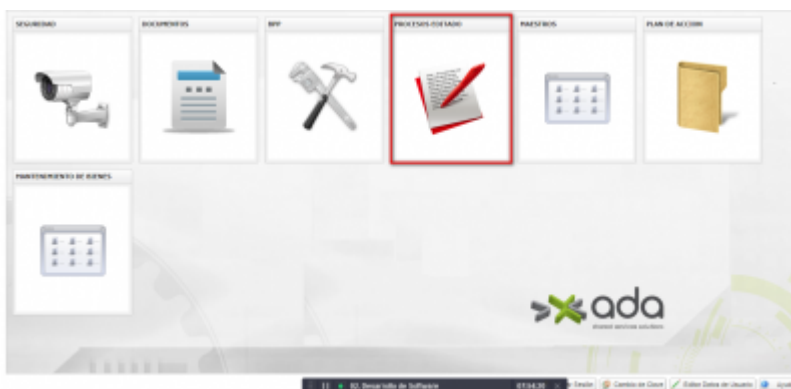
SEGURIDAD

DOCUMENTOS

BPF

PROCESOS-ESTADO

MAESTROS

PLAN DE ACCION

MANTENIMIENTO DE BIENES

ada

shared service solutions

11 02. Desarrollo de Software 07:54:20

Desión

Cambio de Clave

Editar Datos de Usuario

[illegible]